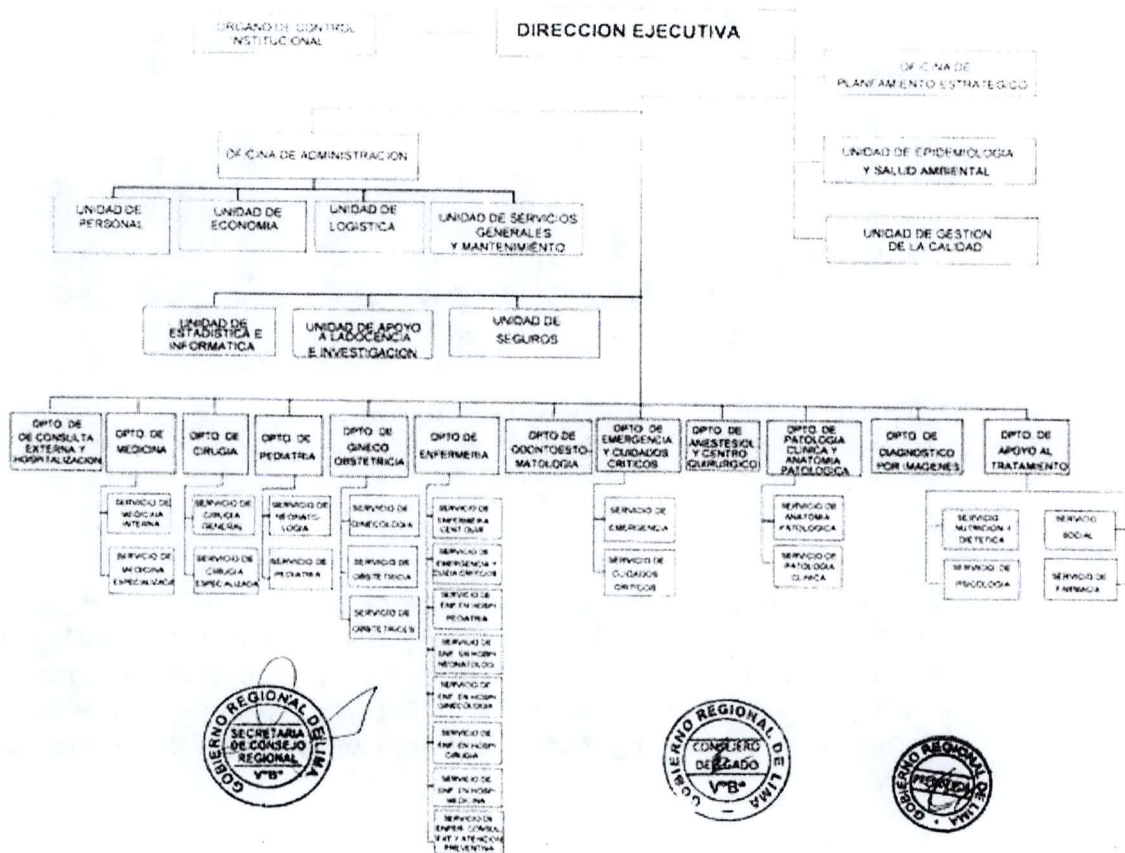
ORGANO DE CONTROL INSTITUCIONAL

DIRECCION EJECUTIVA

OFICINA DE PLANEAMIENTO ESTRATEGICO

UNIDAD DE EPIDEMIOLOGIA Y SALUD AMBIENTAL

UNIDAD DE GESTION DE LA CALIDAD

OFICINA DE ADMINISTRACION

UNIDAD DE PERSONAL

UNIDAD DE ECONOMIA

UNIDAD DE LOGISTICA

UNIDAD DE SERVICIOS GENERALES Y MANTENIMIENTO

UNIDAD DE ESTADISTICA E INFORMATICA

UNIDAD DE APOYO A LA DOCENCIA E INVESTIGACION

UNIDAD DE SEGUROS

DPTO DE DE CONSULTA EXTERNA Y HOSPITALIZACION

DPTO DE MEDICINA

SERVICIO DE MEDICINA INTERNA

SERVICIO DE MEDICINA ESPECIALIZADA

DPTO DE CIRUGIA

SERVICIO DE CIRUGIA GENERAL

SERVICIO DE CIRUGIA ESPECIALIZADA

DPTO DE PEDIATRIA

SERVICIO DE NEONATOLOGIA

SERVICIO DE PEDIATRIA

DPTO DE GINECO OBSTETRICIA

SERVICIO DE GINECOLOGIA

SERVICIO DE OBSTETRICIA

SERVICIO DE OBSTETRICES

DPTO DE ENFERMERIA

SERVICIO DE ENFERMERIA CENTRAL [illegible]

SERVICIO DE EMERGENCIA Y CUIDA CRITICOS

SERVICIO DE ENF. EN HOSP. PEDIATRIA

SERVICIO DE ENF. EN HOSP. NEONATOLOGIA

SERVICIO DE ENF. EN HOSP. GINECOLOGIA

SERVICIO DE ENF. EN HOSP. CIRUGIA

SERVICIO DE ENF. EN HOSP. MEDICINA

SERVICIO DE ENFER. CONSUL. EXT. Y ATENCION PREVENTIVA

DPTO DE ODONTOESTOMATOLOGIA

DPTO DE EMERGENCIA Y CUIDADOS CRITICOS

SERVICIO DE EMERGENCIA

SERVICIO DE CUIDADOS CRITICOS

DPTO DE ANESTESIOL Y CENTRO QUIRURGICO

DPTO DE PATOLOGIA CLINICA Y ANATOMIA PATOLOGICA

SERVICIO DE ANATOMIA PATOLOGICA

SERVICIO DE PATOLOGIA CLINICA

DPTO DE DIAGNOSTICO POR IMAGENES

DPTO DE APOYO AL TRATAMIENTO

SERVICIO NUTRICION Y DIETETICA

SERVICIO SOCIAL

SERVICIO DE PSICOLOGIA

SERVICIO DE FARMACIA

GOBIERNO REGIONAL DE LIMA
SECRETARIA DE CONSEJO REGIONAL
V°B°

GOBIERNO REGIONAL DE LIMA
CONSEJERO DELEGADO
V°B°

GOBIERNO REGIONAL DE LIMA
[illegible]